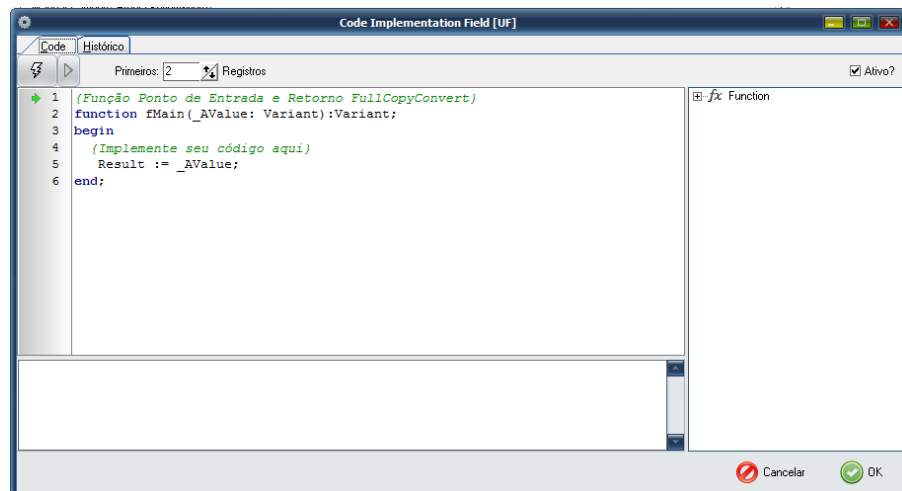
Code Implementation Field [UF]

Code | Histórico

Primeiros: 2 Registros

Ativo?

1 {Função Ponto de Entrada e Retorno FullCopyConvert}
2 function fMain(_AValue: Variant):Variant;
3 begin
4 {Implemente seu código aqui}
5 Result := _AValue;
6 end;

Function

Cancelar

OK